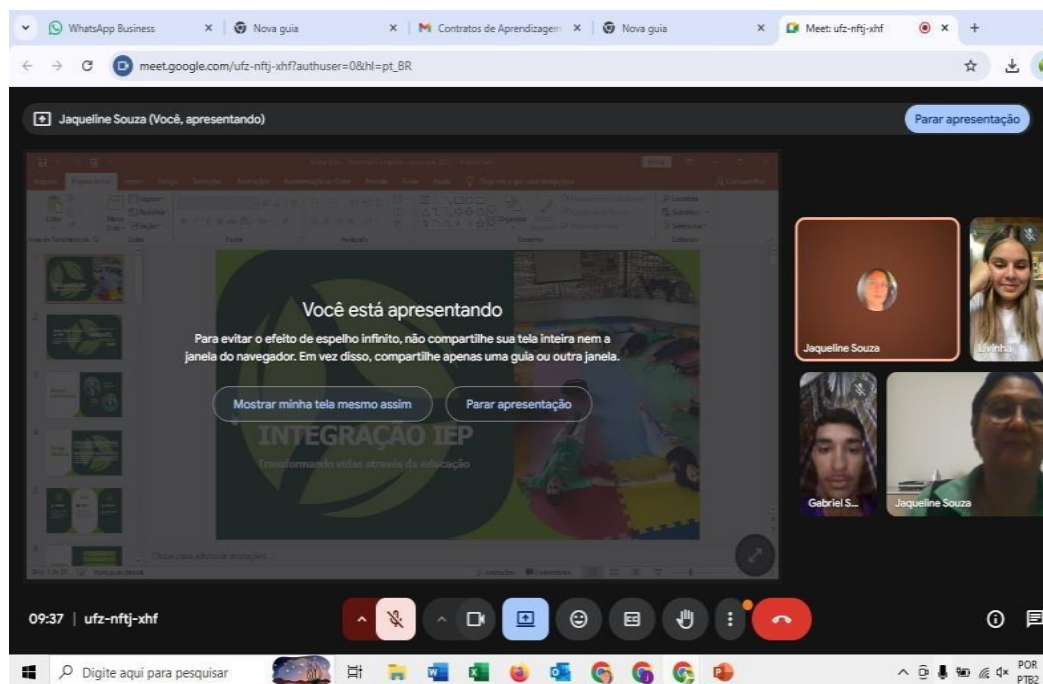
WhatsApp Business | Nova guia | Contratos de Aprendizagem | Nova guia | Meet: ufz-nftj-xhf

meet.google.com/ufz-nftj-xhf?authuser=0&hl=pt_BR

Jaqueline Souza (Você, apresentando)

Parar apresentação

Você está apresentando

Para evitar o efeito de espelho infinito, não compartilhe sua tela inteira nem a janela do navegador. Em vez disso, compartilhe apenas uma guia ou outra janela.

Mostrar minha tela mesmo assim

Parar apresentação

INTEGRAÇÃO IEP

Transformando vidas através da educação

Clique para adicionar anotações

Jaqueline Souza

Lavinha

Gabriel S...

Jaqueline Souza

09:37 | ufz-nftj-xhf

Digite aqui para pesquisar

POR PTB2